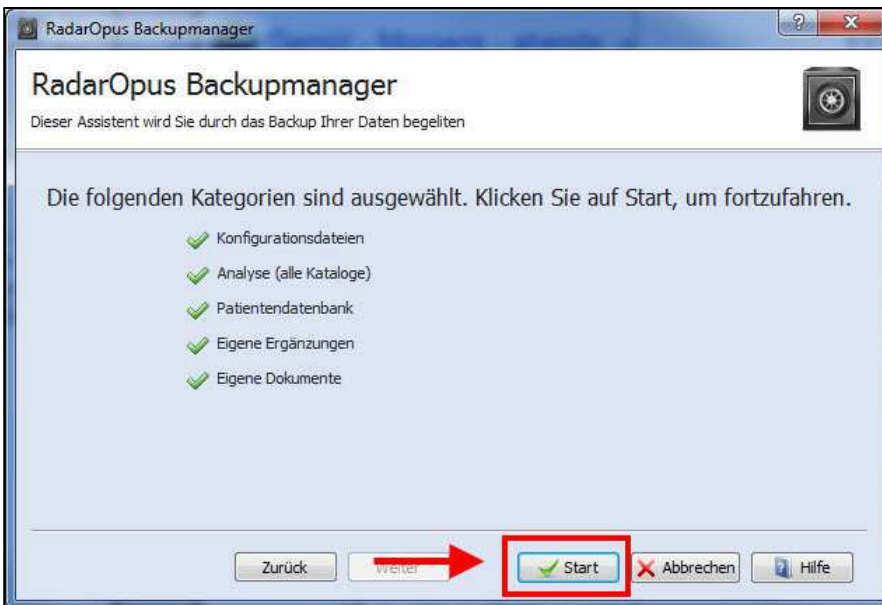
RadarOpus Backupmanager

RadarOpus Backupmanager

Dieser Assistent wird Sie durch das Backup Ihrer Daten begleiten

Die folgenden Kategorien sind ausgewählt. Klicken Sie auf Start, um fortzufahren.

Konfigurationsdateien

Analyse (alle Kataloge)

Patientendatenbank

Eigene Ergänzungen

Eigene Dokumente

Zurück

Weiter

Start

Abbrechen

Hilfe